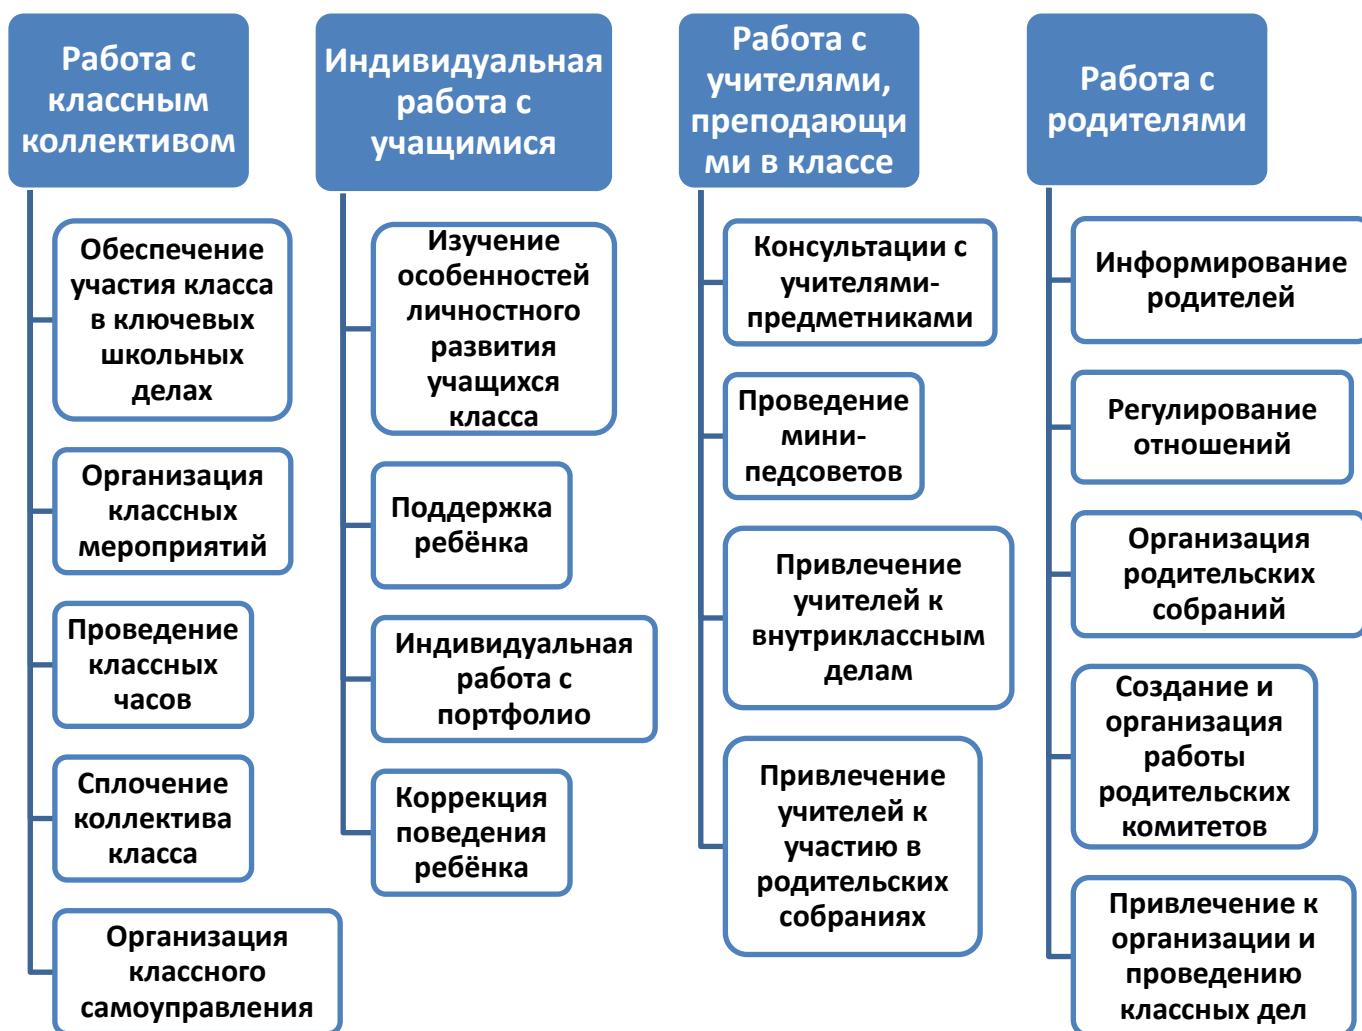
Работа с классным коллективом

Обеспечение участия класса в ключевых школьных делах

Организация классных мероприятий

Проведение классных часов

Сплочение коллектива класса

Организация классного самоуправления

Индивидуальная работа с учащимися

Изучение особенностей личностного развития учащихся класса

Поддержка ребёнка

Индивидуальная работа с портфолио

Коррекция поведения ребёнка

Работа с учителями, преподающи ми в классе

Консультации с учителями-предметниками

Проведение мини-педсоветов

Привлечение учителей к внутриклассным делам

Привлечение учителей к участию в родительских собраниях

Работа с родителями

Информирование родителей

Регулирование отношений

Организация родительских собраний

Создание и организация работы родительских комитетов

Привлечение к организации и проведению классных дел